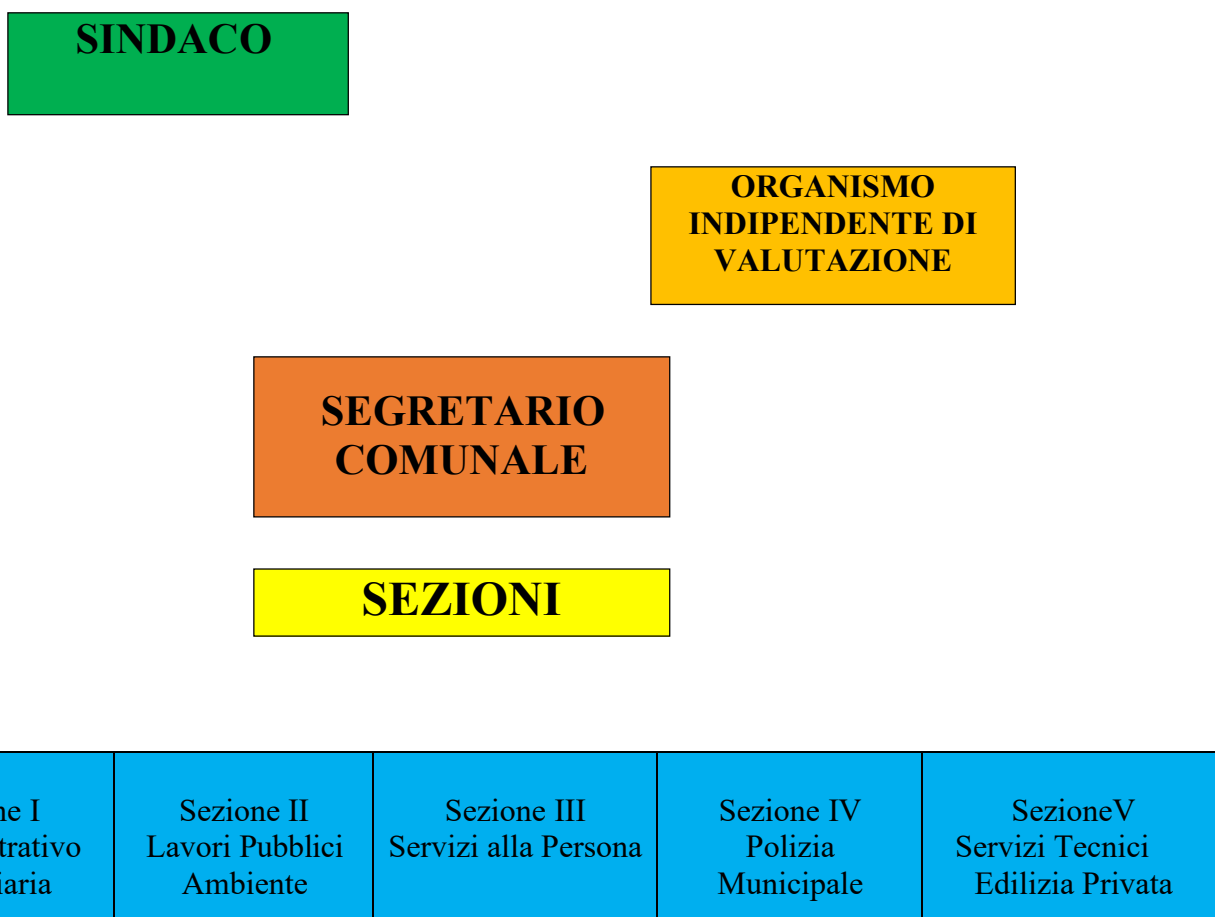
SINDACO

ORGANISMO INDIPENDENTE DI VALUTAZIONE

SEGRETARIO COMUNALE

SEZIONI

ne I
trativo
iaria

Sezione II
Lavori Pubblici
Ambiente

Sezione III
Servizi alla Persona

Sezione IV
Polizia
Municipale

SezioneV
Servizi Tecnici
Edilizia Privata